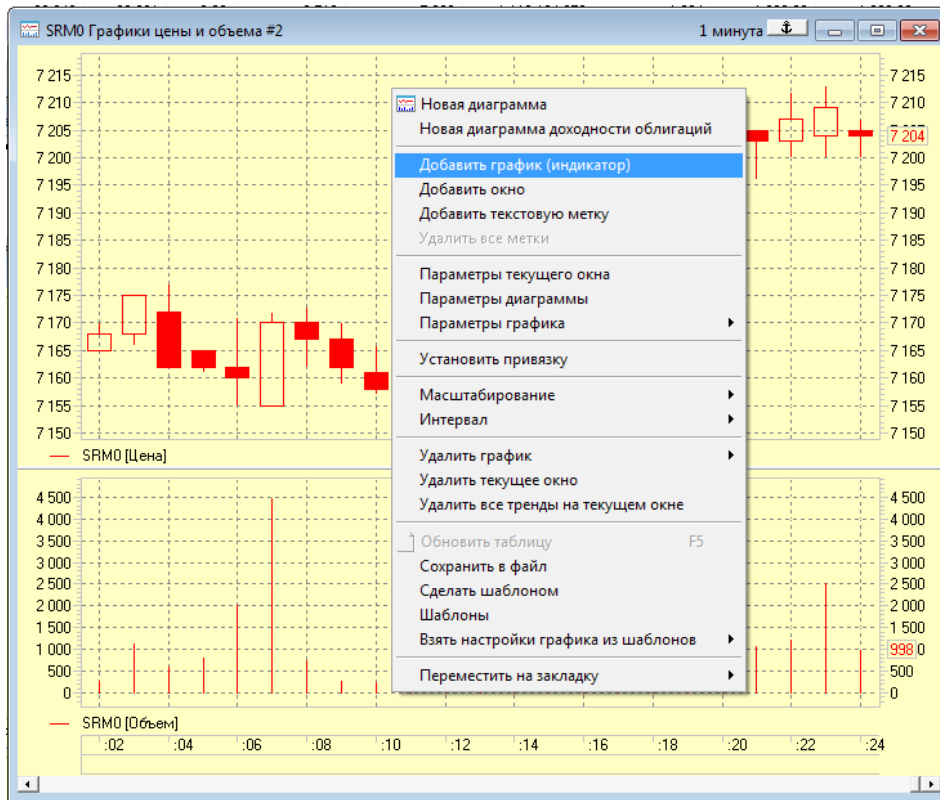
SRM0 Графики цены и объема #2

1 минута

7 215
7 210
7 205
7 200
7 195
7 190
7 185
7 180
7 175
7 170
7 165
7 160
7 155
7 150

7 215
7 210
7 204
7 200
7 195
7 190
7 185
7 180
7 175
7 170
7 165
7 160
7 155
7 150

SRM0 [Цена]

Новая диаграмма
Новая диаграмма доходности облигаций
Добавить график (индикатор)
Добавить окно
Добавить текстовую метку
Удалить все метки
Параметры текущего окна
Параметры диаграммы
Параметры графика
Установить привязку
Масштабирование
Интервал
Удалить график
Удалить текущее окно
Удалить все тренды на текущем окне
Обновить таблицу F5
Сохранить в файл
Сделать шаблоном
Шаблоны
Взять настройки графика из шаблонов
Переместить на закладку

4 500
4 000
3 500
3 000
2 500
2 000
1 500
1 000
500
0

4 500
4 000
3 500
3 000
2 500
2 000
1 500
998
500
0

SRM0 [Объем]

:02 :04 :06 :08 :10 :12 :14 :16 :18 :20 :22 :24